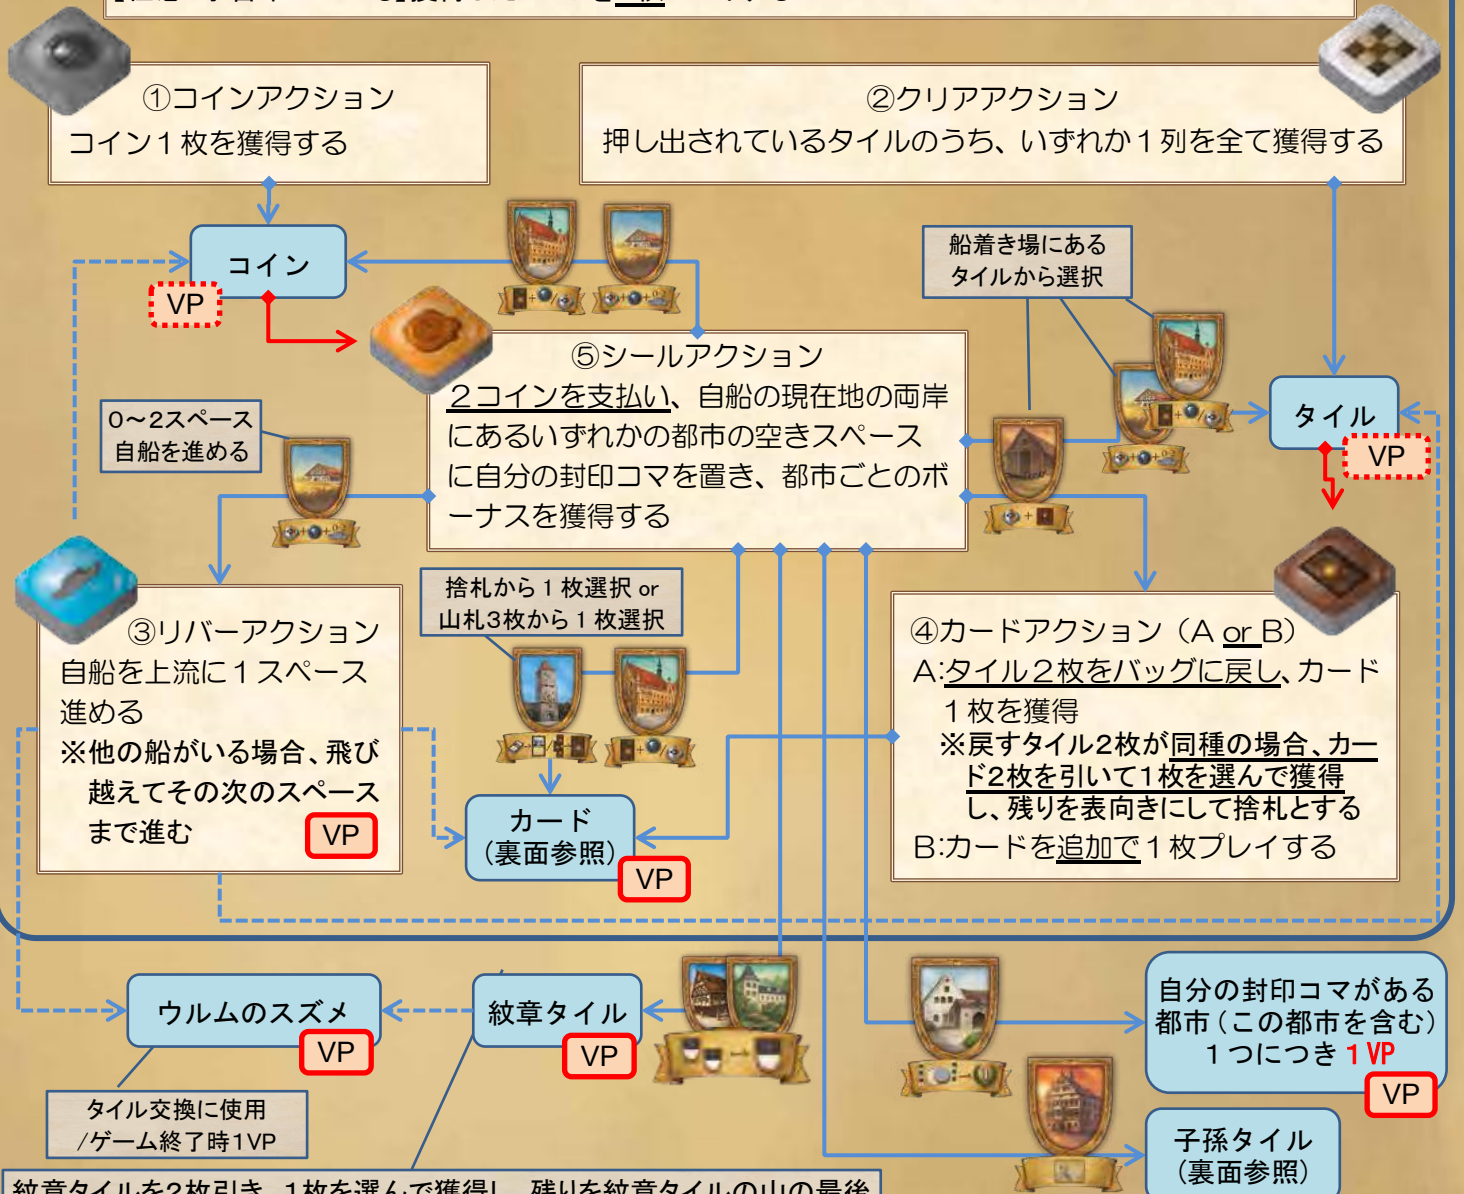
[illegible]

①コインアクション
コイン１枚を獲得する

②クリアアクション
押し出されているタイルのうち、いずれか１列を全て獲得する

コイン
VP

船着き場にある
タイルから選択

⑤シールアクション
２コインを支払い、自船の現在地の両岸にあるいずれかの都市の空きスペースに自分の封印コマを置き、都市ごとのボーナスを獲得する

タイル
VP

0～2スペース
自船を進める

捨札から１枚選択 or
山札3枚から１枚選択

③リバーアクション
自船を上流に１スペース進める
※他の船がいる場合、飛び越えてその次のスペースまで進む
VP

④カードアクション（A or B）
A:タイル２枚をバッグに戻し、カード１枚を獲得
※戻すタイル2枚が同種の場合、カード2枚を引いて1枚を選んで獲得し、残りを表向きにして捨札とする
B:カードを追加で１枚プレイする

カード
（裏面参照）
VP

ウルムのスズメ
VP

紋章タイル
VP

自分の封印コマがある都市（この都市を含む）１つにつき１VP
VP

タイル交換に使用
/ゲーム終了時1VP

子孫タイル
（裏面参照）

紋章タイルを2枚引き、1枚を選んで獲得し、残りを紋章タイルの山の最後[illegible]